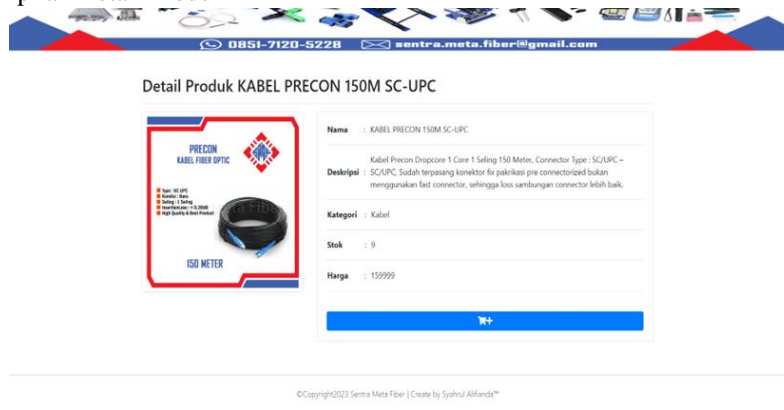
0851-7120-5228 sentra.meta.fiber@gmail.com

Detail Produk KABEL PRECON 150M SC-UPC

PRECON
KABEL FIBER OPTIC

Type : SC UPC
Kondisi : Baru
Seling : 1 Seling
Insertion Loss : < 0,30dB
High Quality & Best Product

150 METER

| | | |
|---|---|---|
| Nama | : | KABEL PRECON 150M SC-UPC |
| Deskripsi | : | Kabel Precon Dropcore 1 Core 1 Seling 150 Meter, Connector Type : SC/UPC – SC/UPC, Sudah terpasang konektor fix pakrikasi pre connectorized bukan menggunakan fast connector, sehingga loss sambungan connector lebih baik. |
| Kategori | : | Kabel |
| Stok | : | 9 |
| Harga | : | 159999 |

©Copyright2023 Sentra Meta Fiber | Create by Syahrul Alifianda™